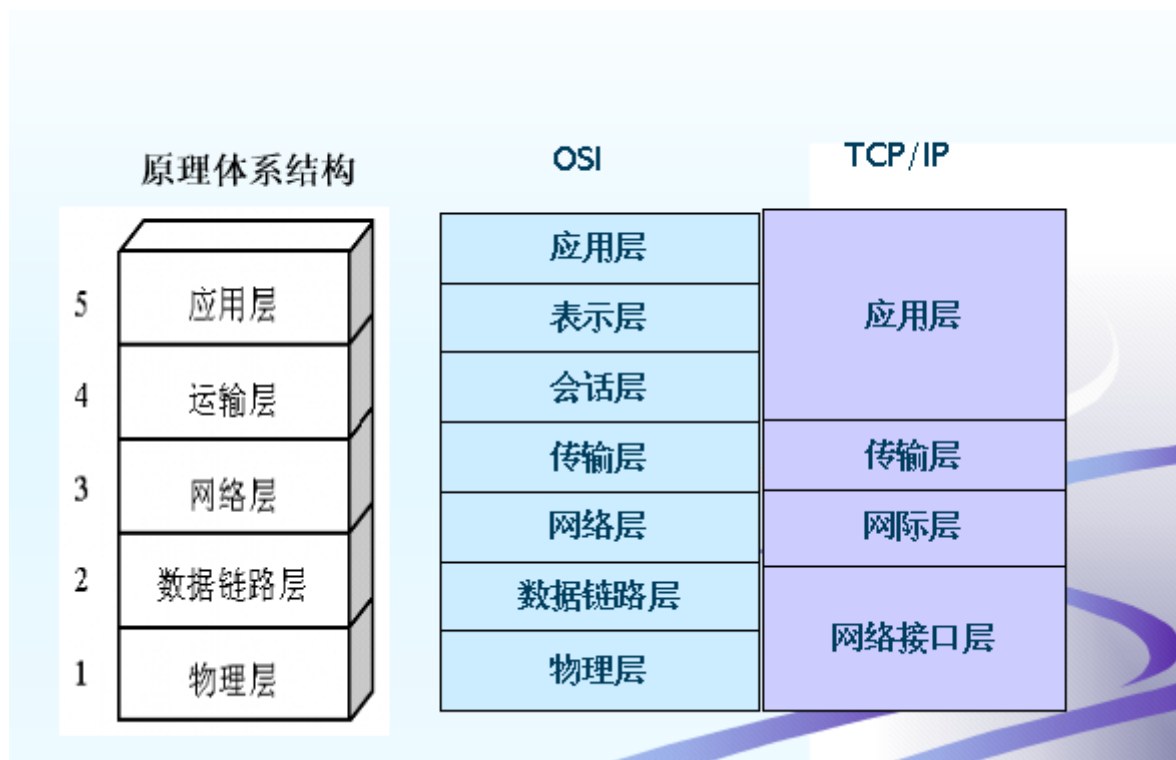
原理体系结构

| | |
|---|---|
| 5 | 应用层 |
| 4 | 运输层 |
| 3 | 网络层 |
| 2 | 数据链路层 |
| 1 | 物理层 |

OSI

| OSI |
|---|
| 应用层 |
| 表示层 |
| 会话层 |
| 传输层 |
| 网络层 |
| 数据链路层 |
| 物理层 |

TCP/IP

| TCP/IP |
|---|
| 应用层 |
| 传输层 |
| 网际层 |
| 网络接口层 |